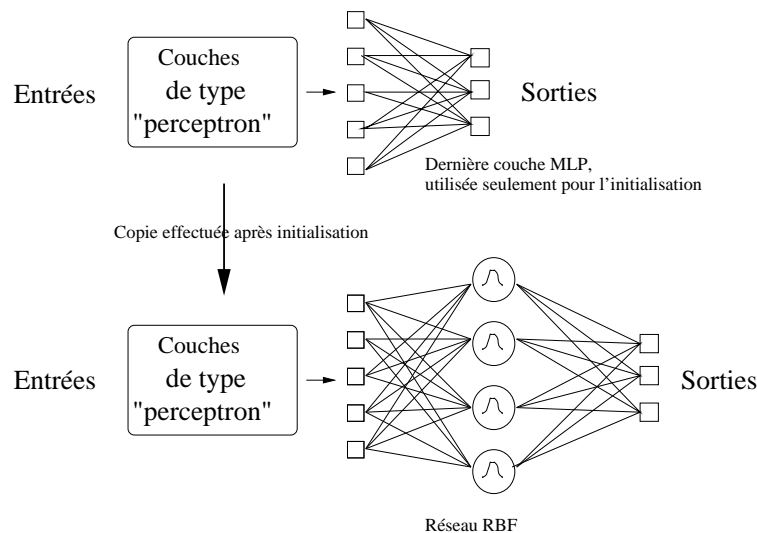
Entrées

Couches de type "perceptron"

Sorties

Dernière couche MLP, utilisée seulement pour l'initialisation

Copie effectuée après initialisation

Entrées

Couches de type "perceptron"

Sorties

Réseau RBF